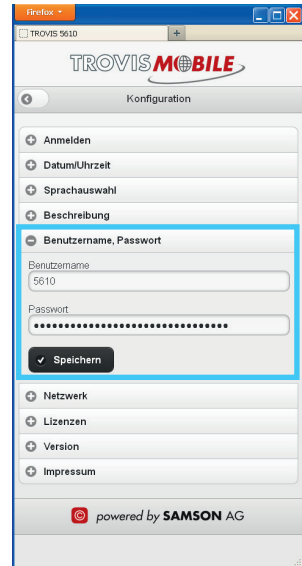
Firefox
TROVIS 5610
+
TROVIS MOBILE
Konfiguration
Anmelden
Datum/Uhrzeit
Sprachauswahl
Beschreibung
Benutzername, Passwort
Benutzername
5610
Passwort
••••••••••••••••••••••••••••••••
Speichern
Netzwerk
Lizenzen
Version
Impressum
powered by SAMSON AG